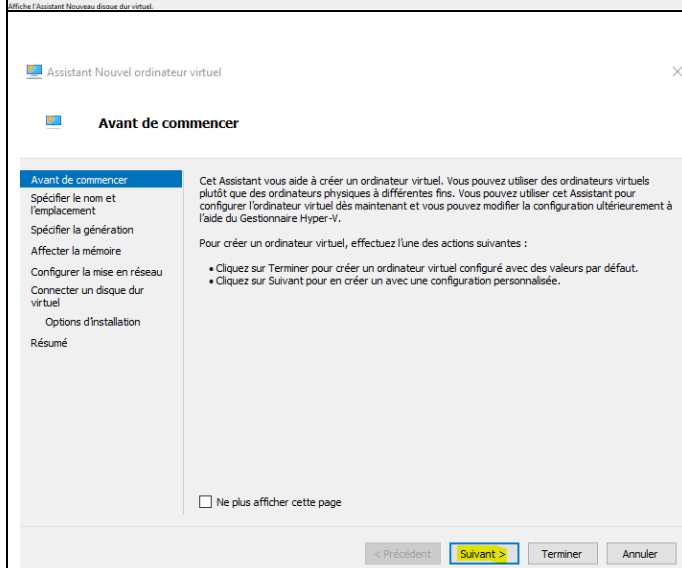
Affiche l'Assistant Nouveau disque dur virtuel.

Assistant Nouvel ordinateur virtuel

Avant de commencer

Avant de commencer
Spécifier le nom et l'emplacement
Spécifier la génération
Affecter la mémoire
Configurer la mise en réseau
Connecter un disque dur virtuel
Options d'installation
Résumé

Cet Assistant vous aide à créer un ordinateur virtuel. Vous pouvez utiliser des ordinateurs virtuels plutôt que des ordinateurs physiques à différentes fins. Vous pouvez utiliser cet Assistant pour configurer l'ordinateur virtuel dès maintenant et vous pouvez modifier la configuration ultérieurement à l'aide du Gestionnaire Hyper-V.

Pour créer un ordinateur virtuel, effectuez l'une des actions suivantes :

• Cliquez sur Terminer pour créer un ordinateur virtuel configuré avec des valeurs par défaut.
• Cliquez sur Suivant pour en créer un avec une configuration personnalisée.

Ne plus afficher cette page

< Précédent   Suivant >   Terminer   Annuler